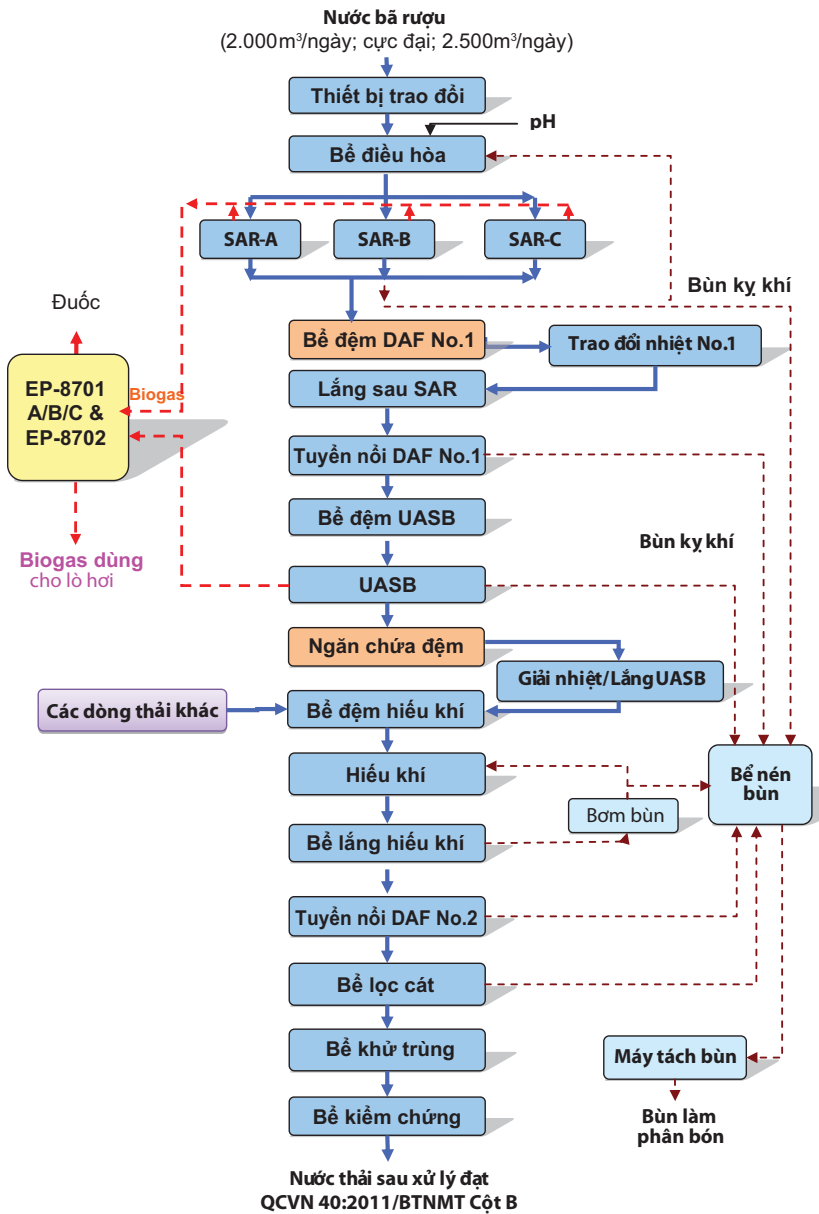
Nước bã rượu
(2.000m³/ngày; cực đại; 2.500m³/ngày)

Thiết bị trao đổi

pH

Bể điều hòa

SAR-A

SAR-B

SAR-C

Bùn kỵ khí

Đuốc

EP-8701 A/B/C & EP-8702

Biogas

Biogas dùng cho lò hơi

Bể đệm DAF No.1

Trao đổi nhiệt No.1

Lắng sau SAR

Tuyển nổi DAF No.1

Bể đệm UASB

Bùn kỵ khí

UASB

Ngăn chứa đệm

Giải nhiệt/Lắng UASB

Các dòng thải khác

Bể đệm hiếu khí

Hiếu khí

Bể nén bùn

Bơm bùn

Bể lắng hiếu khí

Tuyển nổi DAF No.2

Bể lọc cát

Bể khử trùng

Máy tách bùn

Bể kiểm chứng

Bùn làm phân bón

Nước thải sau xử lý đạt QCVN 40:2011/BTNMT Cột B